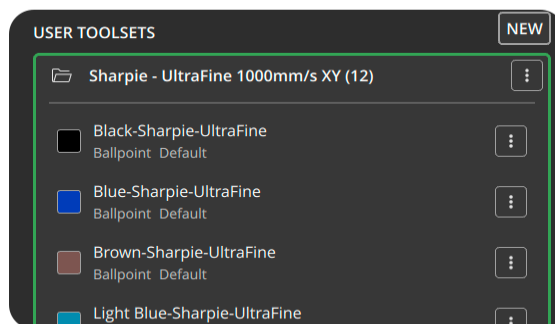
USER TOOLSETS

NEW

Sharpie - UltraFine 1000mm/s XY (12)

Black-Sharpie-UltraFine
Ballpoint Default

Blue-Sharpie-UltraFine
Ballpoint Default

Brown-Sharpie-UltraFine
Ballpoint Default

Light Blue-Sharpie-UltraFine